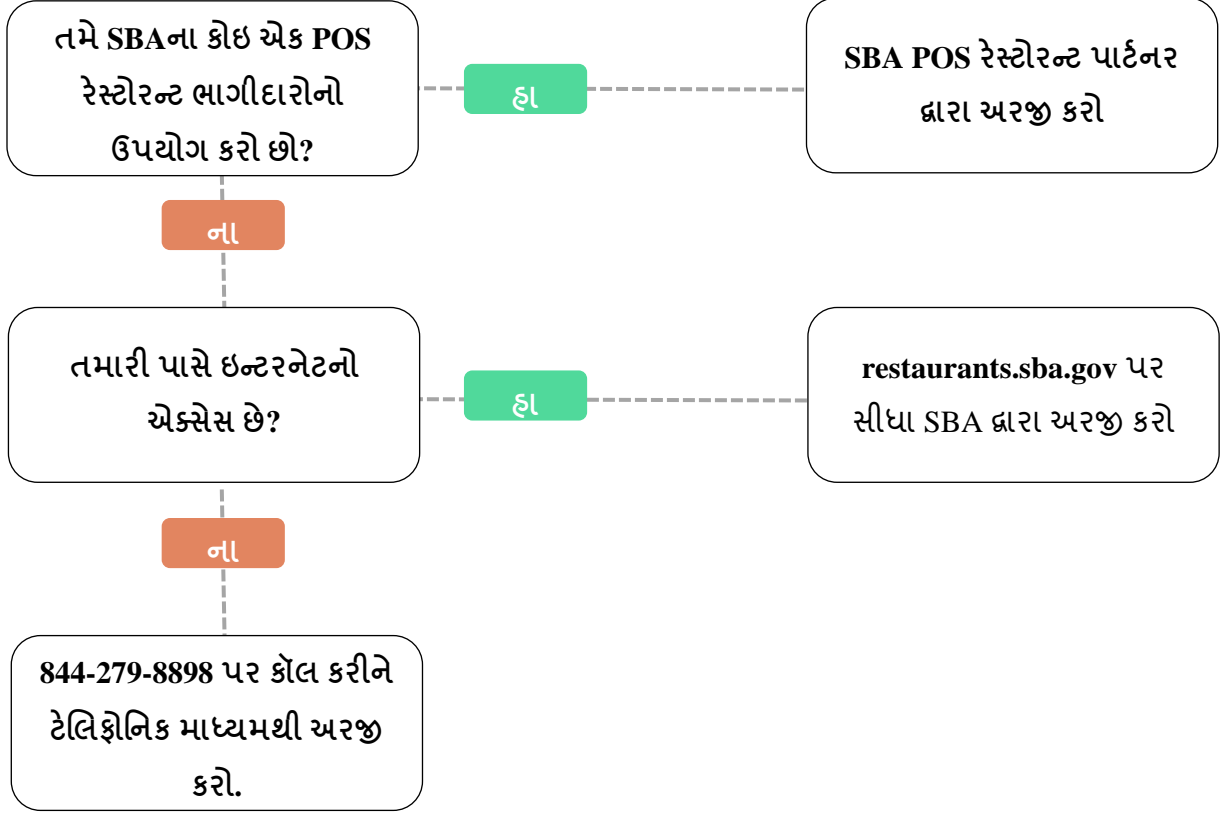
તમે SBAના કોઇ એક POS રેસ્ટોરન્ટ ભાગીદારોનો ઉપયોગ કરો છો?

હા

SBA POS રેસ્ટોરન્ટ પાર્ટનર દ્વારા અરજી કરો

ના

તમારી પાસે ઇન્ટરનેટનો એક્સેસ છે?

હા

restaurants.sba.gov પર સીધા SBA દ્વારા અરજી કરો

ના

844-279-8898 પર કૉલ કરીને ટેલિફોનિક માધ્યમથી અરજી કરો.